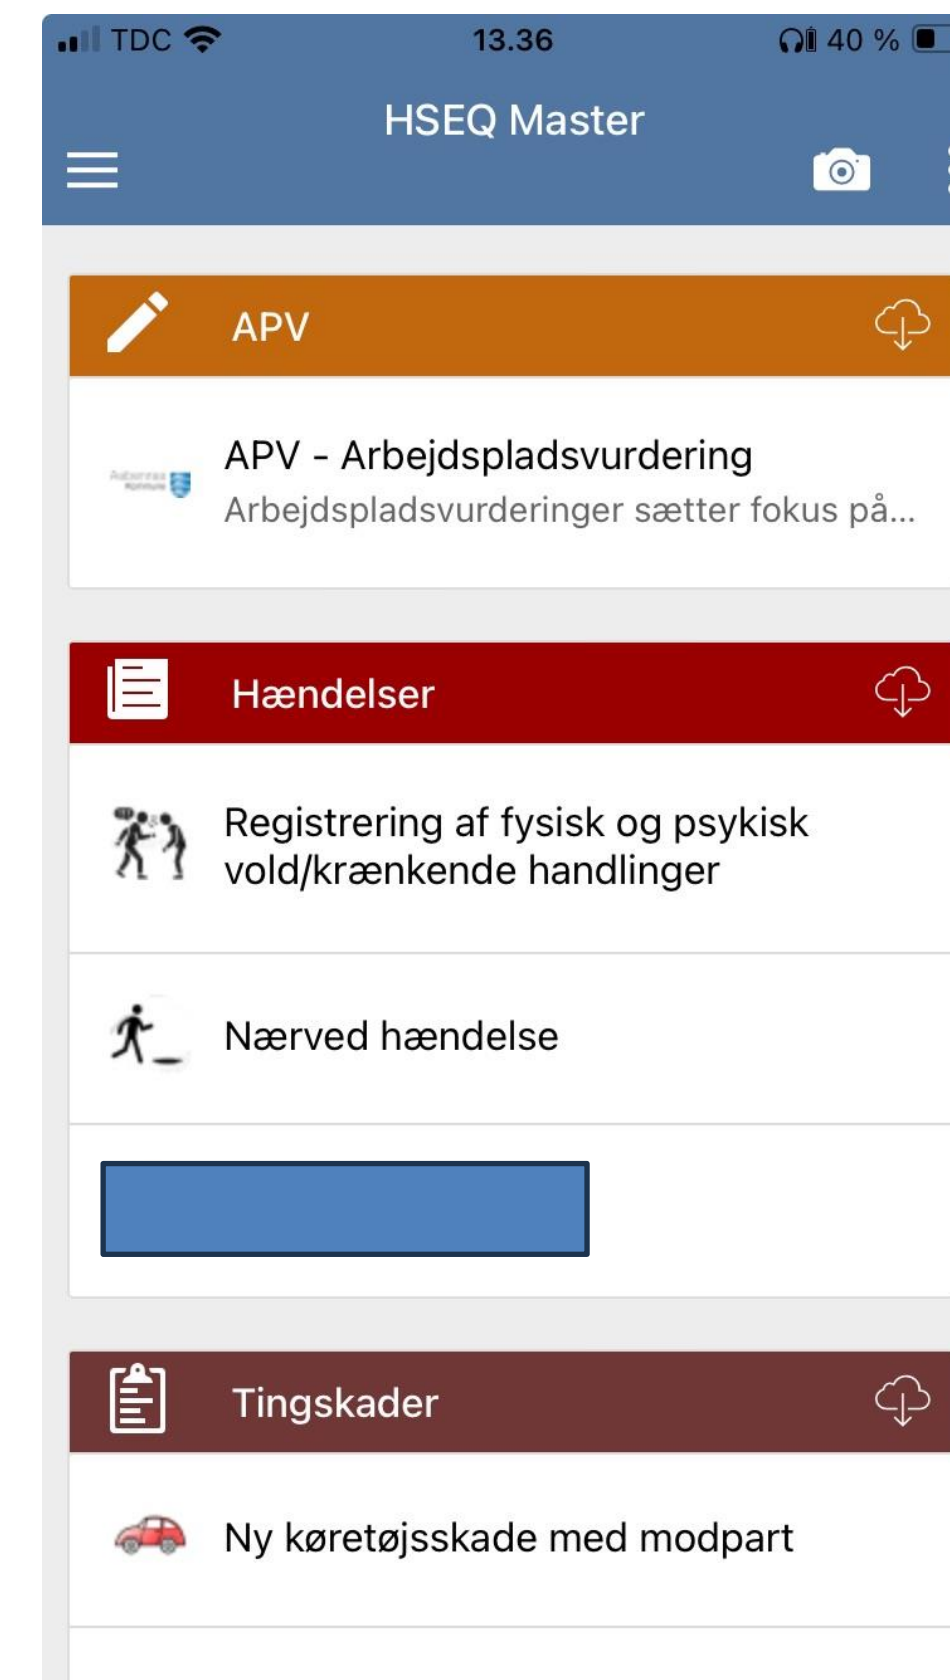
TDC 13.36 40 %

HSEQ Master

APV

APV - Arbejdspladsvurdering
Arbejdspladsvurderinger sætter fokus på...

Hændelser

Registrering af fysisk og psykisk vold/krænkende handlinger

Nærved hændelse

Tingskader

Ny køretøjsskade med modpart